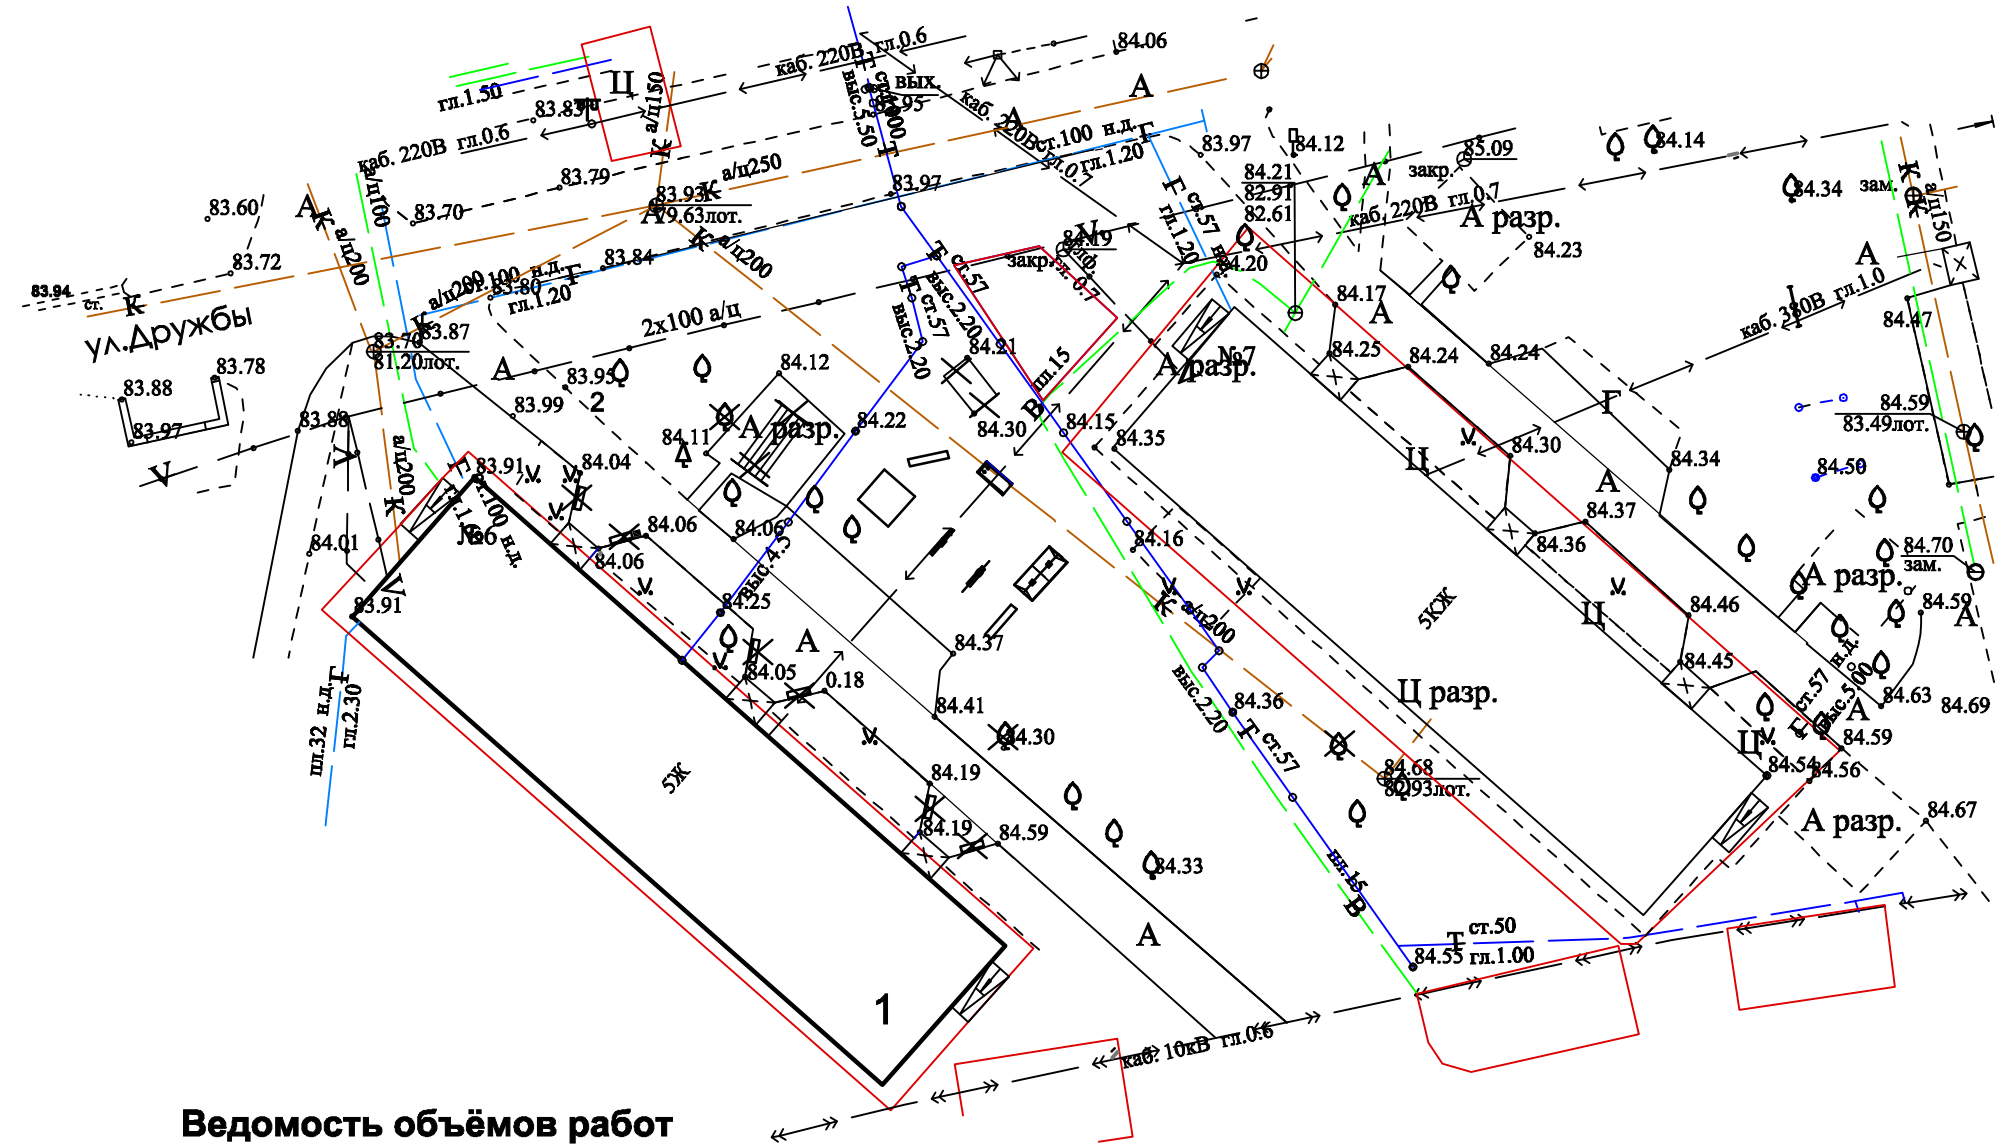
84.06
каб. 220В гл.0.6
Ц
А
гл.1.50
83.83
а/ц150
вых.
каб. 220В
ст.100 н.д.
83.97
84.12
84.14
каб. 220В гл.0.6
83.79
К а/ц250
83.93
79.63лот.
83.97
Г
84.21
82.91
82.61
закр.
85.09
А
каб. 220В гл.0.7
А разр.
84.34
зам.
К
а/ц150
83.60
83.70
А
К
а/ц200
а/ц100
83.72
К а/ц200
83.84
100 н.д.
83.80
гл.1.20
закр.
84.19
84.20
84.23
А
83.94
ст.
К
ул.Дружбы
83.70
83.87
81.20лот.
2x100 а/ц
84.17
А
каб. 380В гл.1.0
84.47
83.78
83.88
83.97
А
83.93
84.12
84.21
84.25
84.24
84.24
№7
А разр.
83.99
2
84.11
А разр.
84.22
84.30
84.15
84.35
Г
84.59
83.49лот.
83.88
а/ц200
83.91
84.04
84.30
Ц
84.34
84.50
V
К
№6
84.06
84.06
84.06
84.37
А
84.01
84.16
84.36
84.70
зам.
А разр.
84.25
5КЖ
84.59
83.91
А
84.37
К а/ц200
Ц
84.46
А
84.05
0.18
84.45
Ц разр.
84.41
84.36
84.63
84.69
пл.32 н.д.
гл.2.30
Г
5Ж
84.30
Т ст.57
А
Ц
84.59
84.68
82.93лот.
84.54
84.56
84.19
А разр.
84.67
84.19
84.59
84.33
А
ст.50
Т
84.55 гл.1.00
1
каб. 10кВ гл.0.6
Ведомость объёмов работ